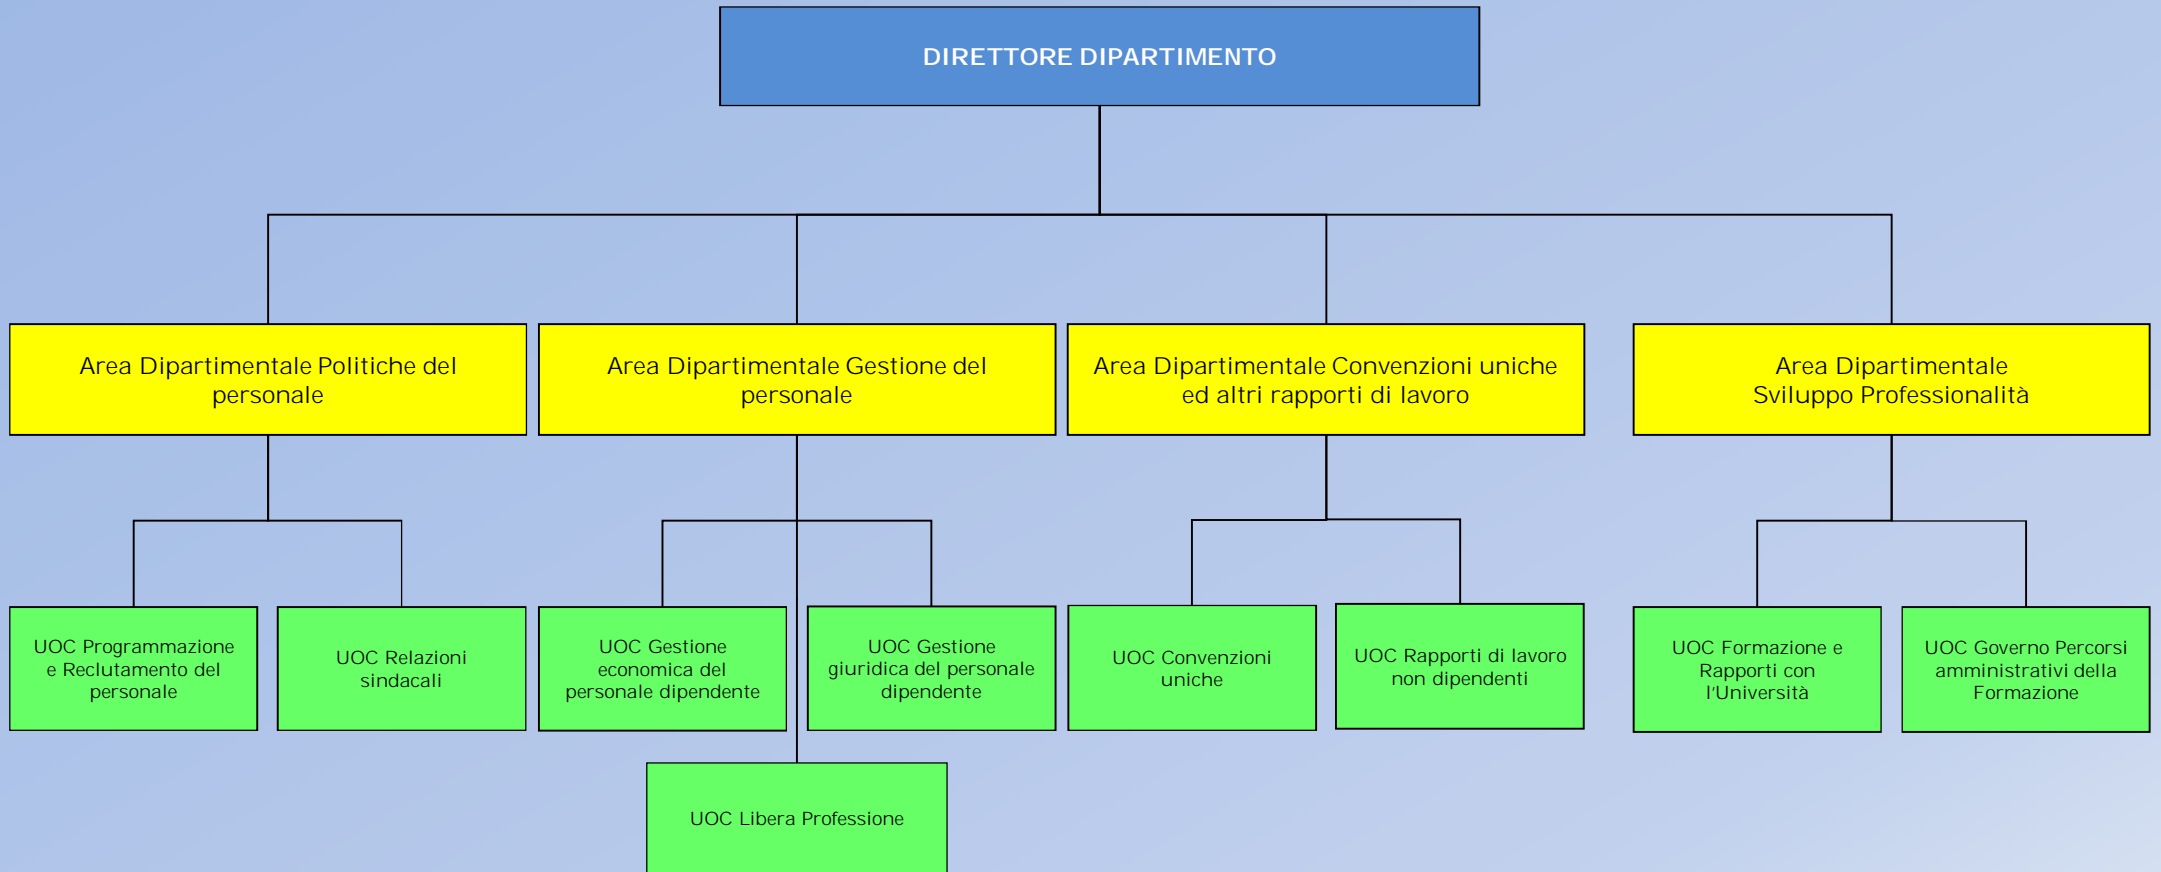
DIRETTORE DIPARTIMENTO

Area Dipartimentale Politiche del personale

Area Dipartimentale Gestione del personale

Area Dipartimentale Convenzioni uniche ed altri rapporti di lavoro

Area Dipartimentale Sviluppo Professionalità

UOC Programmazione e Reclutamento del personale

UOC Relazioni sindacali

UOC Gestione economica del personale dipendente

UOC Gestione giuridica del personale dipendente

UOC Convenzioni uniche

UOC Rapporti di lavoro non dipendenti

UOC Formazione e Rapporti con l'Università

UOC Governo Percorsi amministrativi della Formazione

UOC Libera Professione